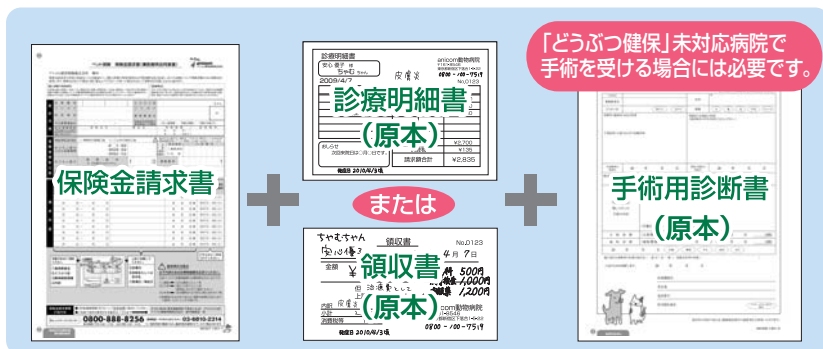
「どうぶつ健保」未対応病院で手術を受ける場合には必要です。

保険金請求書

0800-888-8256

診療明細書
安心 優子 様
ちゃみ ちゃん
2009/4/7
皮膚炎
No.0123
anicom動物病院
0800-100-7519
診療明細書
(原本)
¥2,700
¥135
¥2,835
請求額合計
おしらせ
次回来院日は、5月1日です。

または

ちゃむちゃん
領収書
No.0123
安心優子 様
4月7日
金額 ¥
領収書
500円
1,000円
1,200円
(原本)
anicom動物病院
0800-100-7519

手術用診断書
(原本)